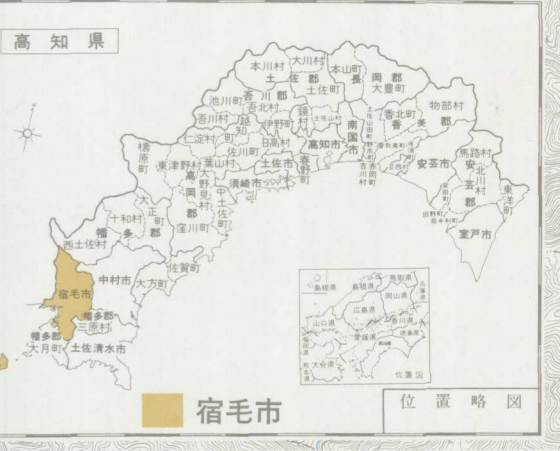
高知県

本川村
大川村
本山町
土佐郡
土佐町
長岡郡
大豊町
池川町
吾川郡
吾北村
香北町
物部村
吾川村
越知町
伊野町
鏡村
南国市
香美郡
仁淀村
日高村
高知市
土佐山田町
安芸市
馬路村
安芸郡
北川村
東津野村
葉山村
佐川町
土佐市
春野町
檮原町
高岡郡
大野見村
須崎市
中土佐町
東洋町
室戸市
大正町
十和村
幡多郡
窪川町
西土佐村
中村市
佐賀町
大方町
宿毛市
幡多郡
三原村
幡多郡
大月町
土佐清水市

宿毛市

位置略図